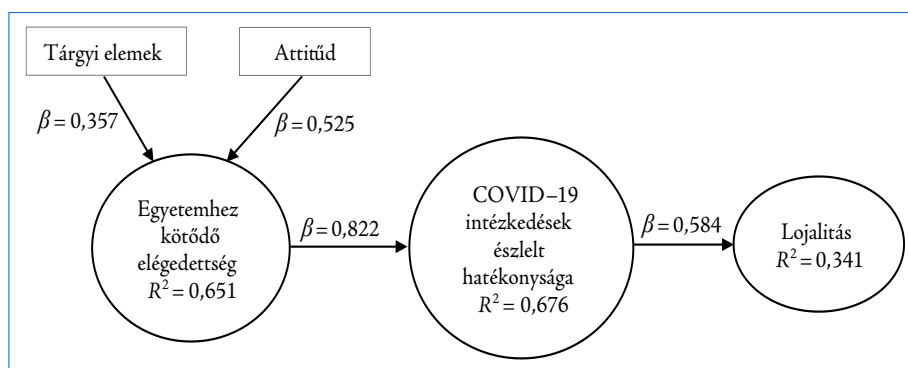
Tárgyi elemek

Attitűd

$\beta = 0,357$

$\beta = 0,525$

Egyetemhez kötődő elégedettség $R^2 = 0,651$

$\beta = 0,822$

COVID–19 intézkedések észlelt hatékonysága $R^2 = 0,676$

$\beta = 0,584$

Lojalitás $R^2 = 0,341$